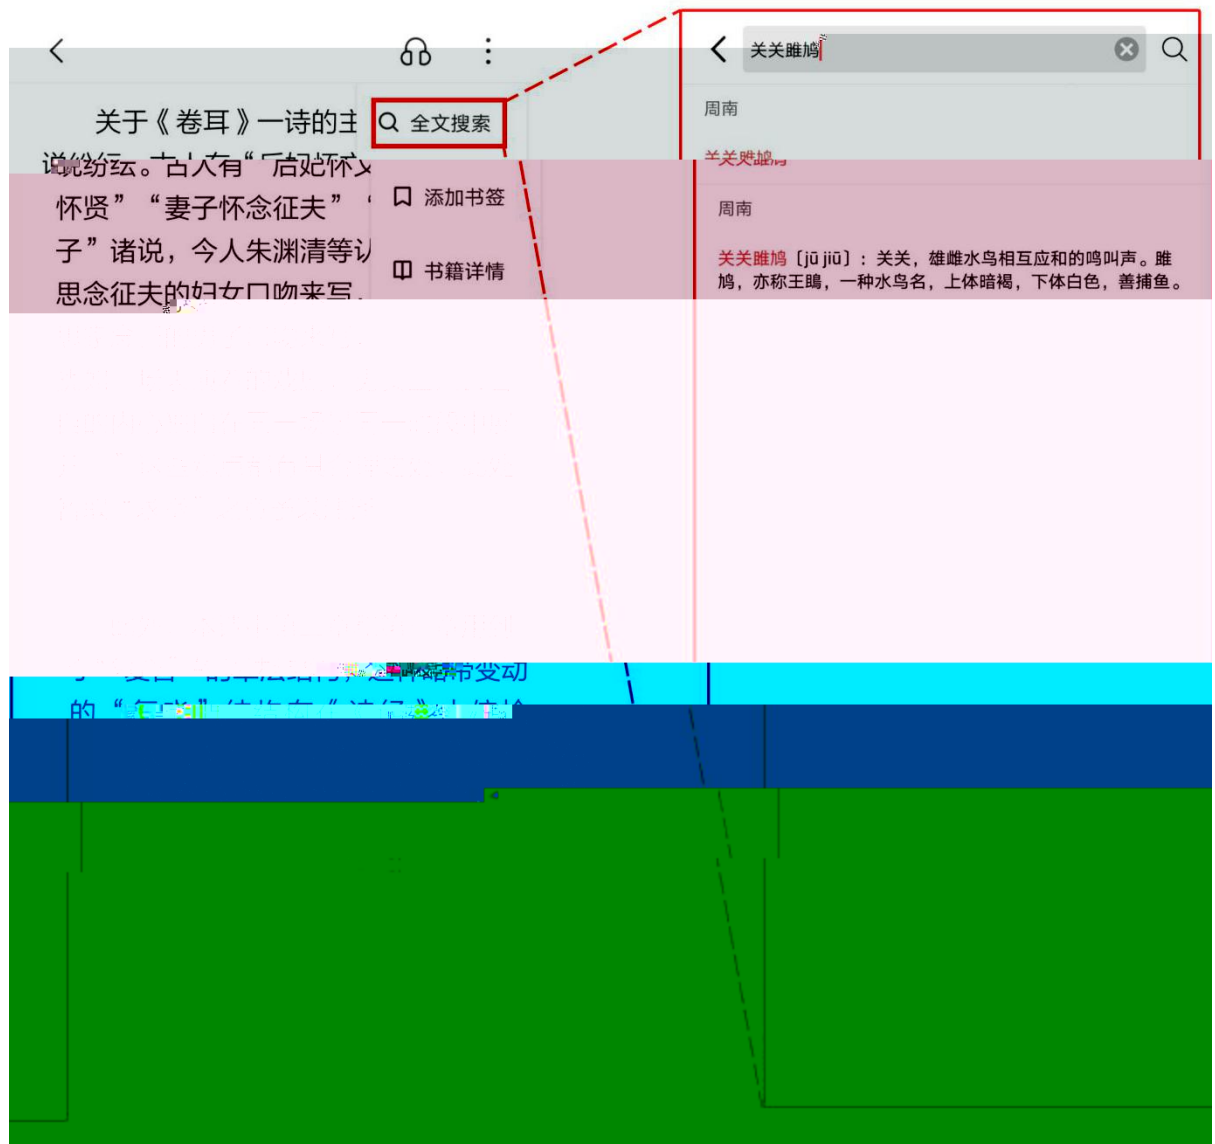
关于《卷耳》一诗的主

说纷纭。古人有"后妃怀

怀贤" "妻子怀念征夫"

子"诸说，今人朱渊清等认

思念征夫的妇女口吻来写

全文搜索

添加书签

书籍详情

关关雎鸠

周南

关关雎鸠

周南

关关雎鸠〔jū jiū〕：关关，雄雌水鸟相互应和的鸣叫声。雎鸠，亦称王雎，一种水鸟名，上体暗褐，下体白色，善捕鱼。

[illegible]变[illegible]的章法结构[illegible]常变动

的"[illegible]"往往在《诗经》中体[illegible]